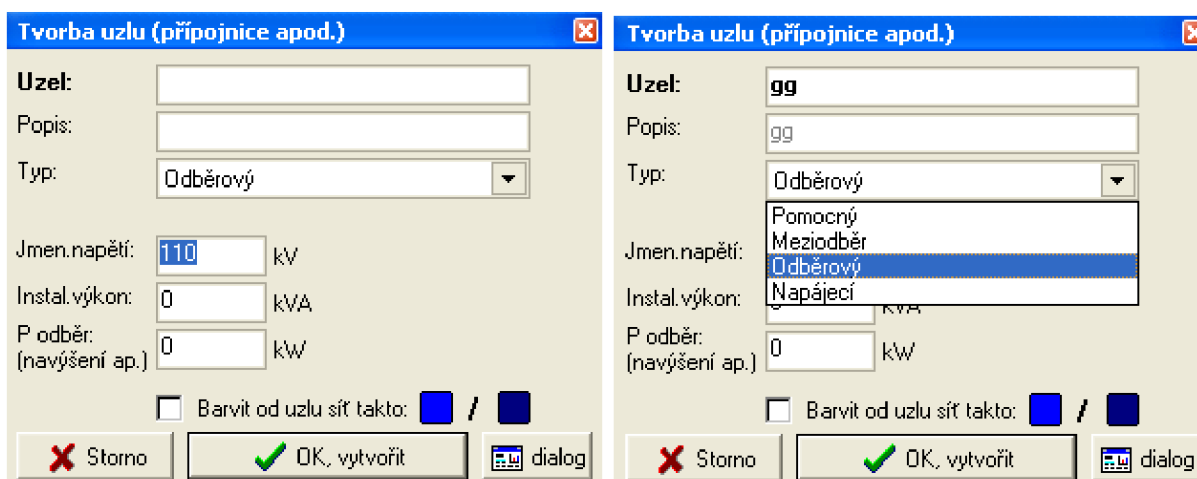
Tvorba uzlu (přípojnice apod.)

Uzel:

Popis:

Typ: Odběrový

Jmen.napětí: 110 kV

Instal.výkon: 0 kVA

P odběr: (navýšení ap.) 0 kW

Barvit od uzlu síť takto: /

Storno

OK, vytvořit

dialog

Tvorba uzlu (přípojnice apod.)

Uzel: gg

Popis: gg

Typ: Odběrový

Pomocný
Meziodběr
Odběrový
Napájecí

Jmen.napětí:

Instal.výkon: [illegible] kVA

P odběr: (navýšení ap.) 0 kW

Barvit od uzlu síť takto: /

Storno

OK, vytvořit

dialog